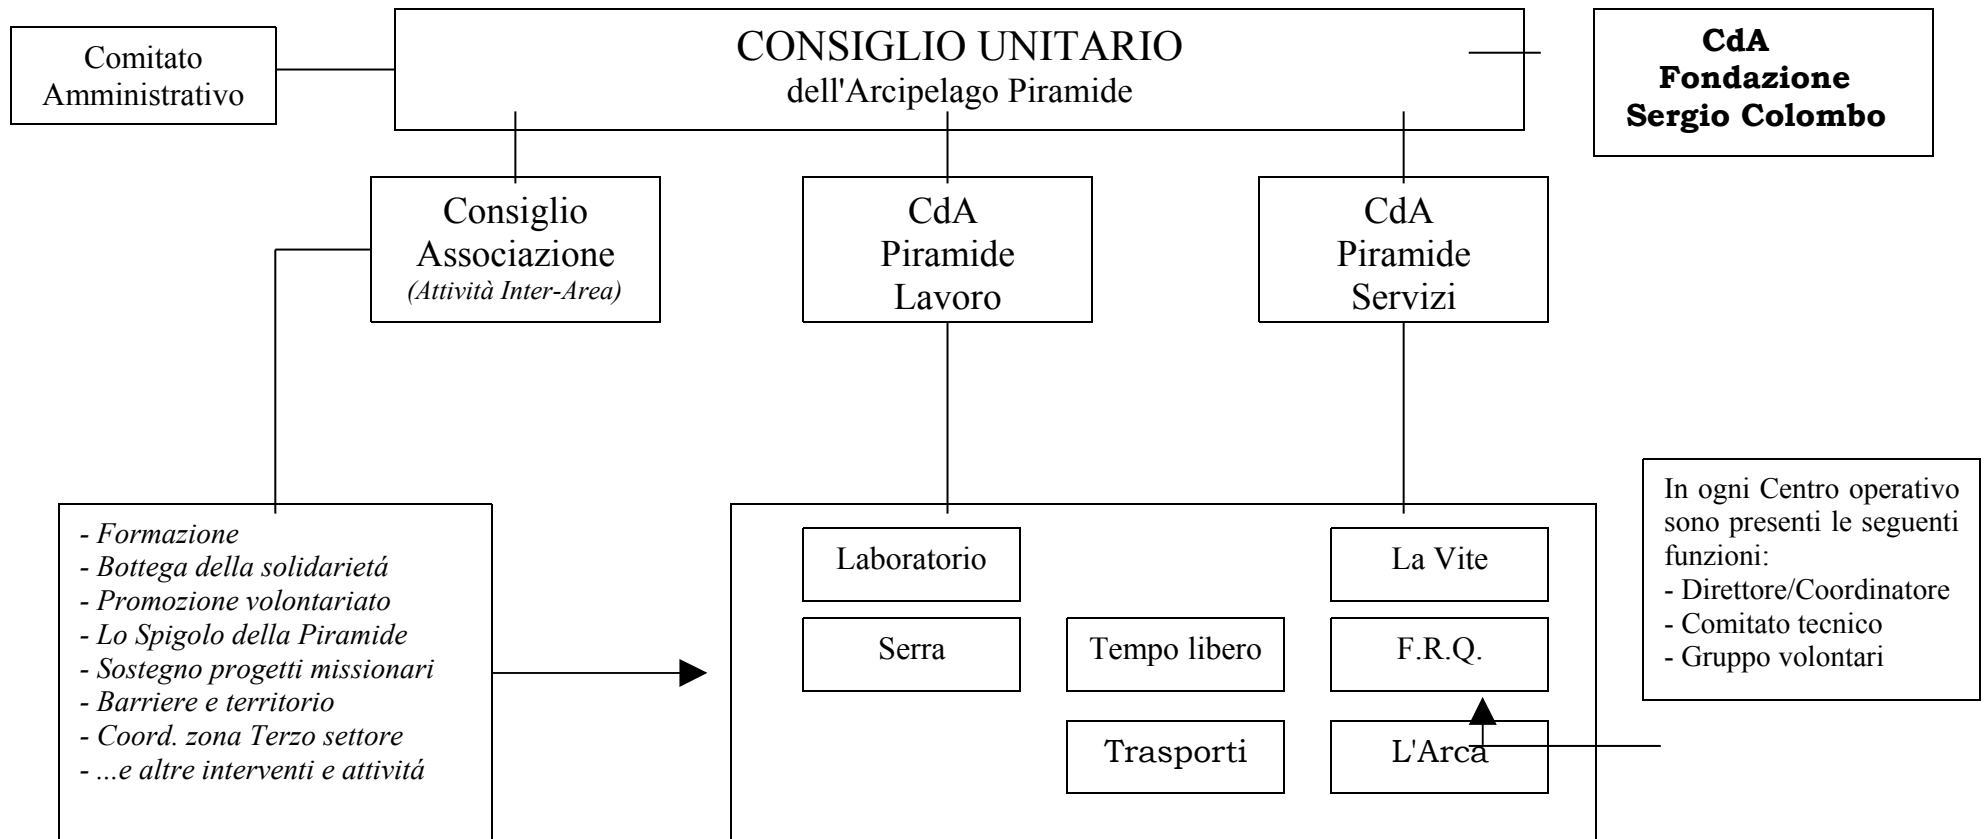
Comitato Amministrativo

CONSIGLIO UNITARIO
dell'Arcipelago Piramide

CdA
Fondazione
Sergio Colombo

Consiglio
Associazione
*(Attività Inter-Area)*

CdA
Piramide
Lavoro

CdA
Piramide
Servizi

- *Formazione*
- *Bottega della solidarietá*
- *Promozione volontariato*
- *Lo Spigolo della Piramide*
- *Sostegno progetti missionari*
- *Barriere e territorio*
- *Coord. zona Terzo settore*
- *...e altre interventi e attivitá*

Laboratorio

La Vite

Serra

Tempo libero

F.R.Q.

Trasporti

L'Arca

In ogni Centro operativo sono presenti le seguenti funzioni:
- Direttore/Coordinatore
- Comitato tecnico
- Gruppo volontari